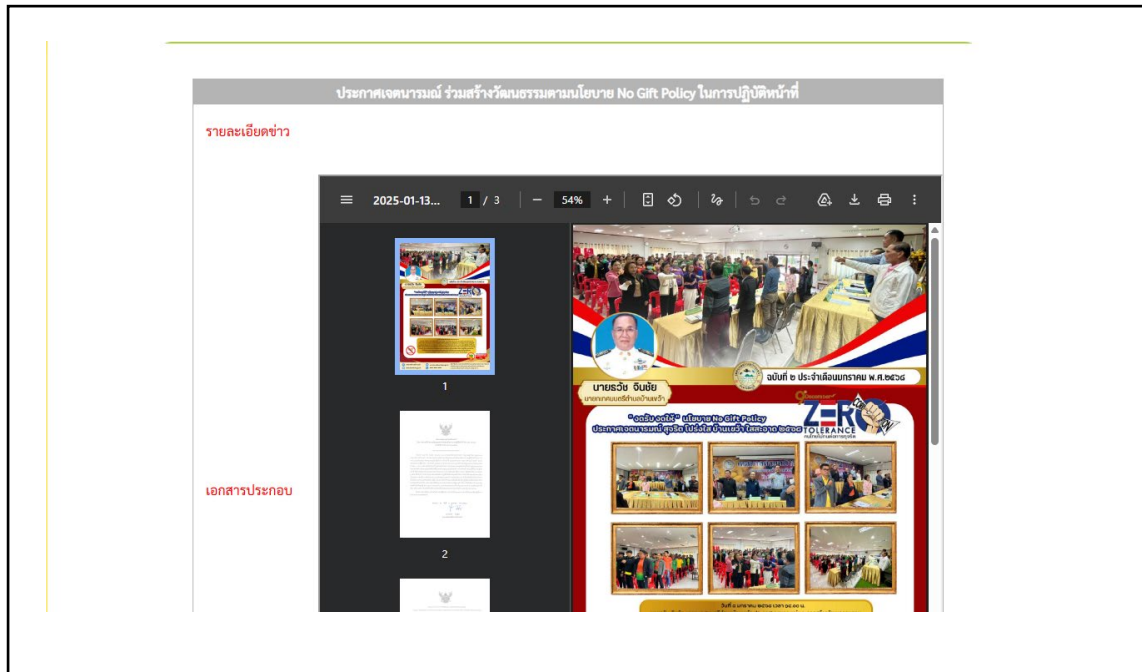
ประกาศเจตนารมณ์ ร่วมสร้างวัฒนธรรมตามนโยบาย No Gift Policy ในการปฏิบัติหน้าที่

รายละเอียดข่าว

2025-01-13... 1 / 3 − 54% +

1

2

นายธวัช จันชัย

นายกเทศมนตรีตำบลบ้านเขว้า

ฉบับที่ ๒ ประจำเดือนมกราคม พ.ศ.๒๕๖๘

"งดรับ งดให้" นโยบาย No Gift Policy

ประกาศเจตนารมณ์ สุจริต โปร่งใส บ้านเขว้า ใสสะอาด ๒๕๖๘

ZERO TOLERANCE

เอกสารประกอบ